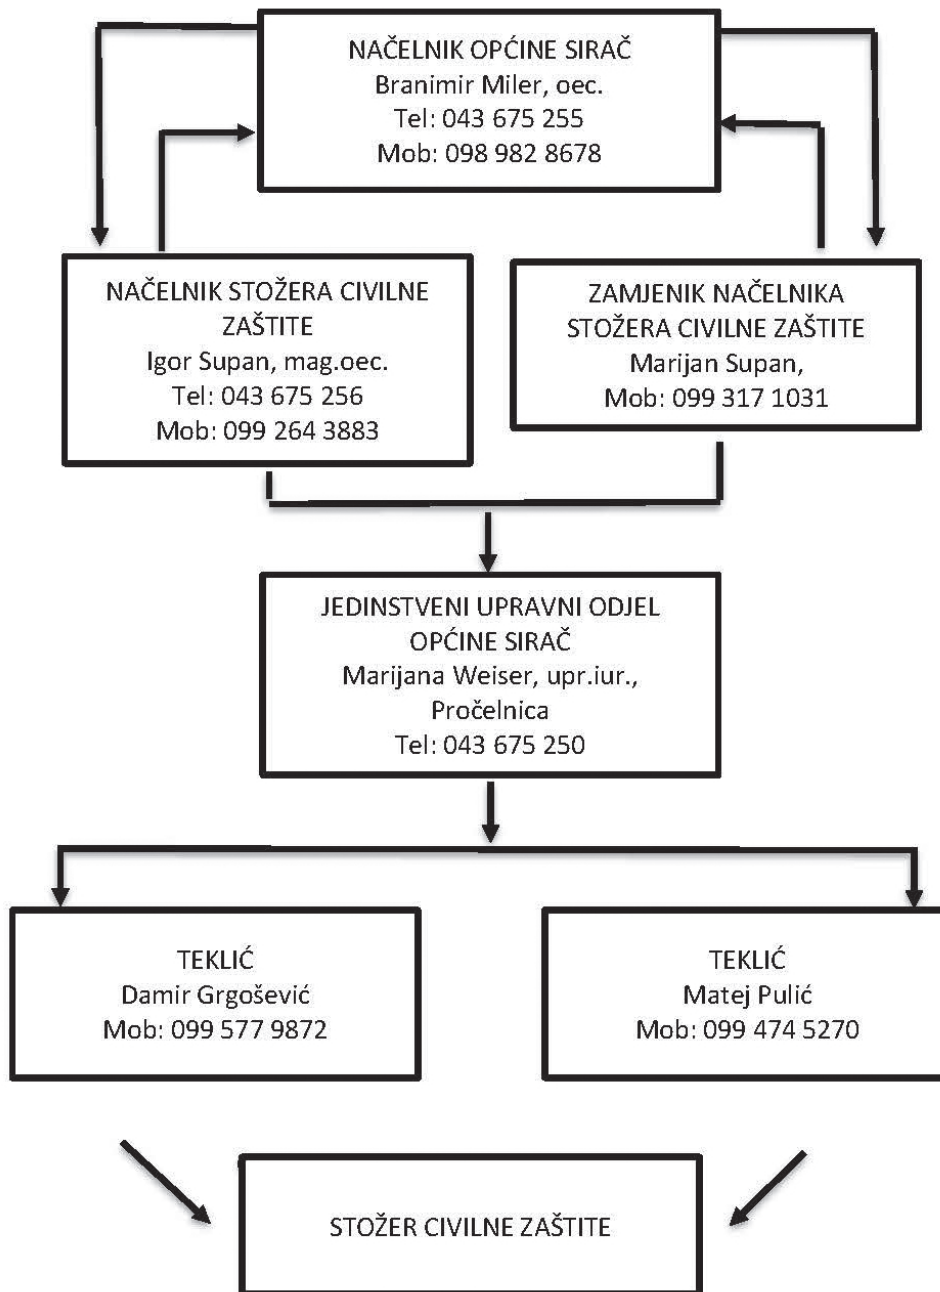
NAČELNIK OPĆINE SIRAČ
Branimir Miler, oec.
Tel: 043 675 255
Mob: 098 982 8678

NAČELNIK STOŽERA CIVILNE ZAŠTITE
Igor Supan, mag.oec.
Tel: 043 675 256
Mob: 099 264 3883

ZAMJENIK NAČELNIKA STOŽERA CIVILNE ZAŠTITE
Marijan Supan,
Mob: 099 317 1031

JEDINSTVENI UPRAVNI ODJEL OPĆINE SIRAČ
Marijana Weiser, upr.iur.,
Pročelnica
Tel: 043 675 250

TEKLIĆ
Damir Grgošević
Mob: 099 577 9872

TEKLIĆ
Matej Pulić
Mob: 099 474 5270

STOŽER CIVILNE ZAŠTITE